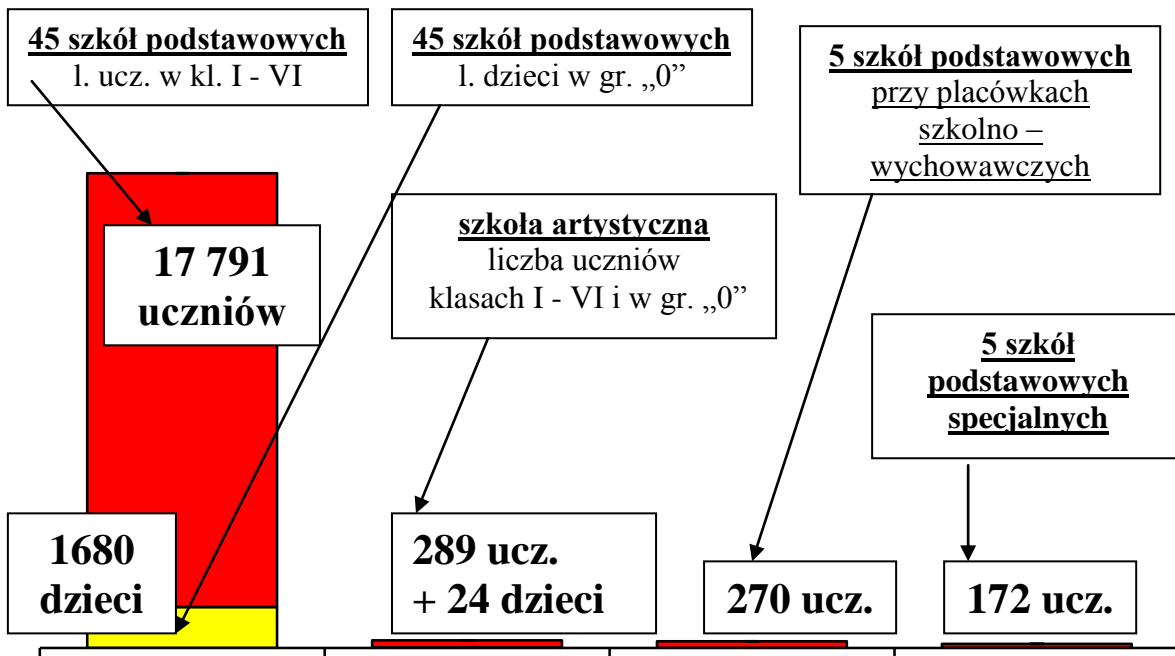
45 szkół podstawowych
l. ucz. w kl. I - VI

45 szkół podstawowych
l. dzieci w gr. „0”

5 szkół podstawowych
przy placówkach szkolno – wychowawczych

17 791 uczniów

szkoła artystyczna
liczba uczniów klasach I - VI i w gr. „0”

5 szkół podstawowych specjalnych

1680 dzieci

289 ucz. + 24 dzieci

270 ucz.

172 ucz.